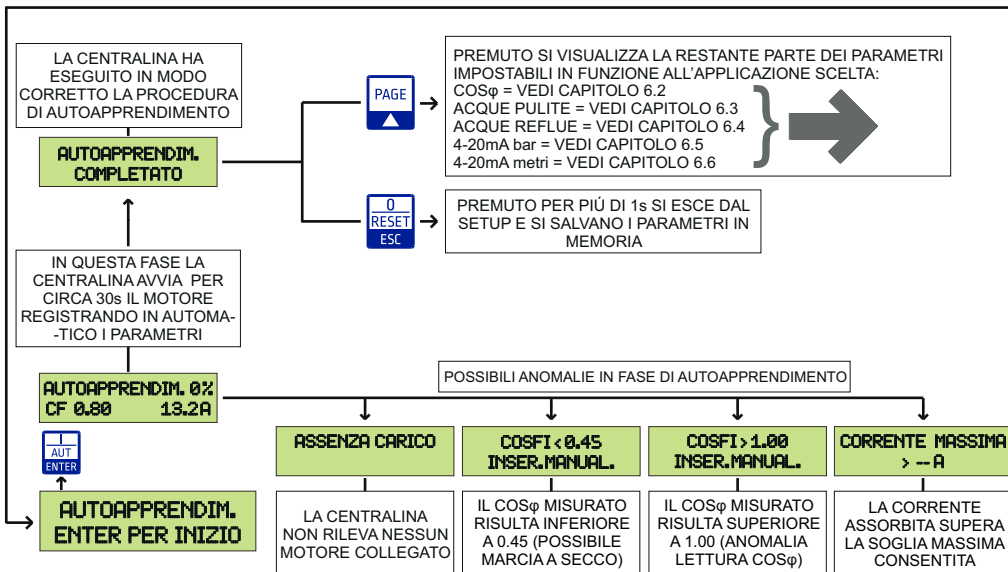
LA CENTRALINA HA ESEGUITO IN MODO CORRETTO LA PROCEDURA DI AUTOAPPRENDIMENTO

AUTOAPPRENDIM.
COMPLETATO

PAGE

PREMUTO SI VISUALIZZA LA RESTANTE PARTE DEI PARAMETRI IMPOSTABILI IN FUNZIONE ALL'APPLICAZIONE SCELTA:
COSφ = VEDI CAPITOLO 6.2
ACQUE PULITE = VEDI CAPITOLO 6.3
ACQUE REFLUE = VEDI CAPITOLO 6.4
4-20mA bar = VEDI CAPITOLO 6.5
4-20mA metri = VEDI CAPITOLO 6.6

0
RESET
ESC

PREMUTO PER PIÙ DI 1s SI ESCE DAL SETUP E SI SALVANO I PARAMETRI IN MEMORIA

IN QUESTA FASE LA CENTRALINA AVVIA PER CIRCA 30s IL MOTORE REGISTRANDO IN AUTOMA--TICO I PARAMETRI

AUTOAPPRENDIM. 0%
CF 0.80 13.2A

POSSIBILI ANOMALIE IN FASE DI AUTOAPPRENDIMENTO

I
AUT
ENTER

AUTOAPPRENDIM.
ENTER PER INIZIO

ASSENZA CARICO

LA CENTRALINA NON RILEVA NESSUN MOTORE COLLEGATO

COSFI<0.45
INSER.MANUAL.

IL COSφ MISURATO RISULTA INFERIORE A 0.45 (POSSIBILE MARCIA A SECCO)

COSFI>1.00
INSER.MANUAL.

IL COSφ MISURATO RISULTA SUPERIORE A 1.00 (ANOMALIA LETTURA COSφ)

CORRENTE MASSIMA
> --A

LA CORRENTE ASSORBITA SUPERA LA SOGLIA MASSIMA CONSENTITA